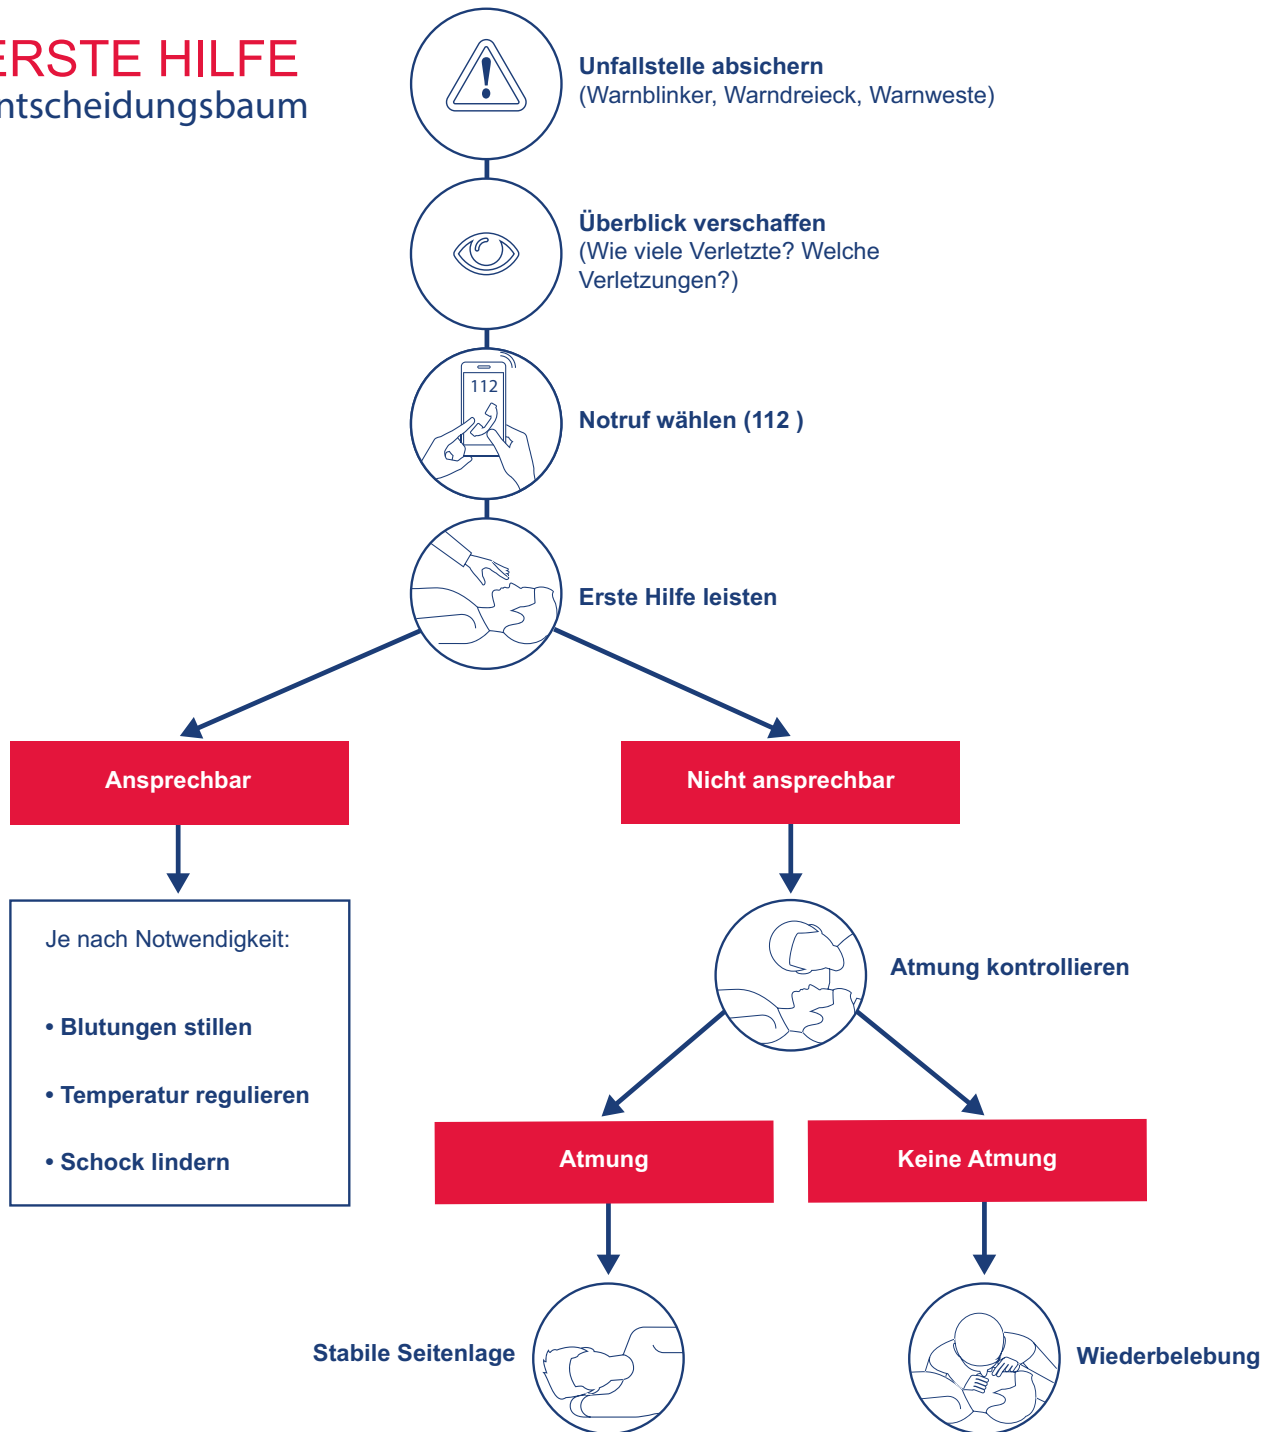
ERSTE HILFE
ntscheidungsbaum

Unfallstelle absichern
(Warnblinker, Warndreieck, Warnweste)

Überblick verschaffen
(Wie viele Verletzte? Welche Verletzungen?)

112

Notruf wählen (112 )

Erste Hilfe leisten

Ansprechbar

Nicht ansprechbar

Je nach Notwendigkeit:

• Blutungen stillen

• Temperatur regulieren

• Schock lindern

Atmung kontrollieren

Atmung

Keine Atmung

Stabile Seitenlage

Wiederbelebung